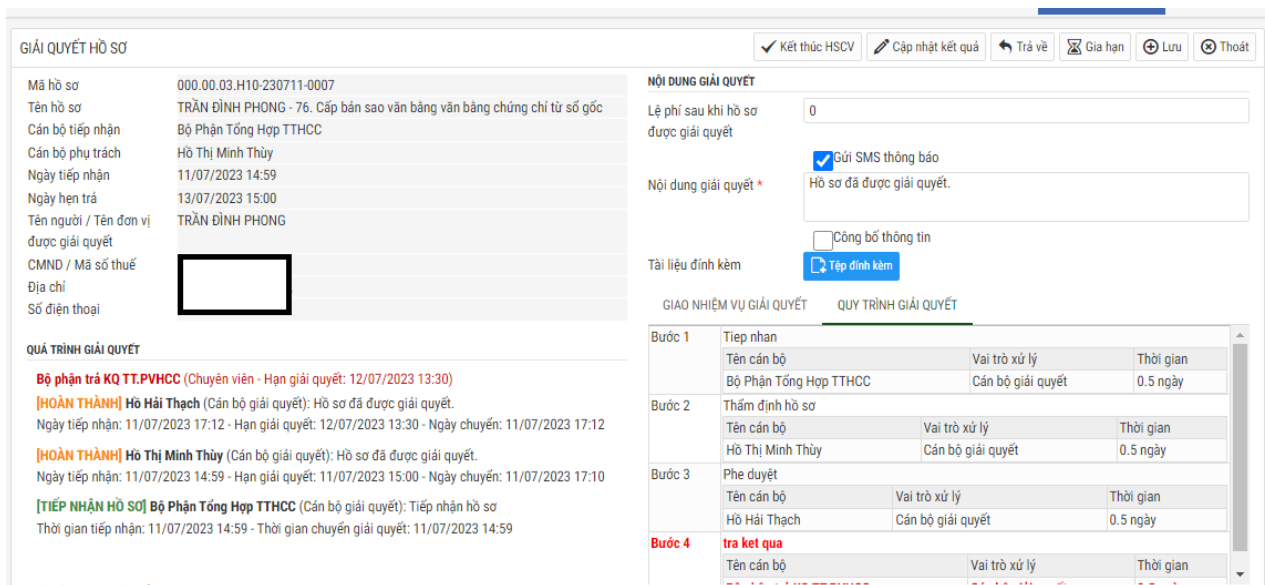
GIẢI QUYẾT HỒ SƠ

Kết thúc HSCV | Cập nhật kết quả | Trả về | Gia hạn | Lưu | Thoát

Mã hồ sơ 000.00.03.H10-230711-0007
Tên hồ sơ TRẦN ĐÌNH PHONG - 76. Cấp bản sao văn bằng văn bằng chứng chỉ từ sổ gốc
Cán bộ tiếp nhận Bộ Phận Tổng Hợp TTHCC
Cán bộ phụ trách Hồ Thị Minh Thùy
Ngày tiếp nhận 11/07/2023 14:59
Ngày hẹn trả 13/07/2023 15:00
Tên người / Tên đơn vị được giải quyết TRẦN ĐÌNH PHONG
CMND / Mã số thuế
Địa chỉ
Số điện thoại

QUÁ TRÌNH GIẢI QUYẾT

Bộ phận trả KQ TT.PVHCC (Chuyên viên - Hạn giải quyết: 12/07/2023 13:30)
[HOÀN THÀNH] Hồ Hải Thạch (Cán bộ giải quyết): Hồ sơ đã được giải quyết.
Ngày tiếp nhận: 11/07/2023 17:12 - Hạn giải quyết: 12/07/2023 13:30 - Ngày chuyển: 11/07/2023 17:12

[HOÀN THÀNH] Hồ Thị Minh Thùy (Cán bộ giải quyết): Hồ sơ đã được giải quyết.
Ngày tiếp nhận: 11/07/2023 14:59 - Hạn giải quyết: 11/07/2023 15:00 - Ngày chuyển: 11/07/2023 17:10

[TIẾP NHẬN HỒ SƠ] Bộ Phận Tổng Hợp TTHCC (Cán bộ giải quyết): Tiếp nhận hồ sơ
Thời gian tiếp nhận: 11/07/2023 14:59 - Thời gian chuyển giải quyết: 11/07/2023 14:59

NỘI DUNG GIẢI QUYẾT

Lệ phí sau khi hồ sơ được giải quyết 0
Gửi SMS thông báo
Nội dung giải quyết * Hồ sơ đã được giải quyết.
Công bố thông tin
Tài liệu đính kèm Tệp đính kèm

GIAO NHIỆM VỤ GIẢI QUYẾT | QUY TRÌNH GIẢI QUYẾT

Bước 1 Tiep nhan
| Tên cán bộ | Vai trò xử lý | Thời gian |
|---|---|---|
| Bộ Phận Tổng Hợp TTHCC | Cán bộ giải quyết | 0.5 ngày |

Bước 2 Thẩm định hồ sơ
| Tên cán bộ | Vai trò xử lý | Thời gian |
|---|---|---|
| Hồ Thị Minh Thùy | Cán bộ giải quyết | 0.5 ngày |

Bước 3 Phe duyệt
| Tên cán bộ | Vai trò xử lý | Thời gian |
|---|---|---|
| Hồ Hải Thạch | Cán bộ giải quyết | 0.5 ngày |

Bước 4 tra ket qua
| Tên cán bộ | Vai trò xử lý | Thời gian |
|---|---|---|
| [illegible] | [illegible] | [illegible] |